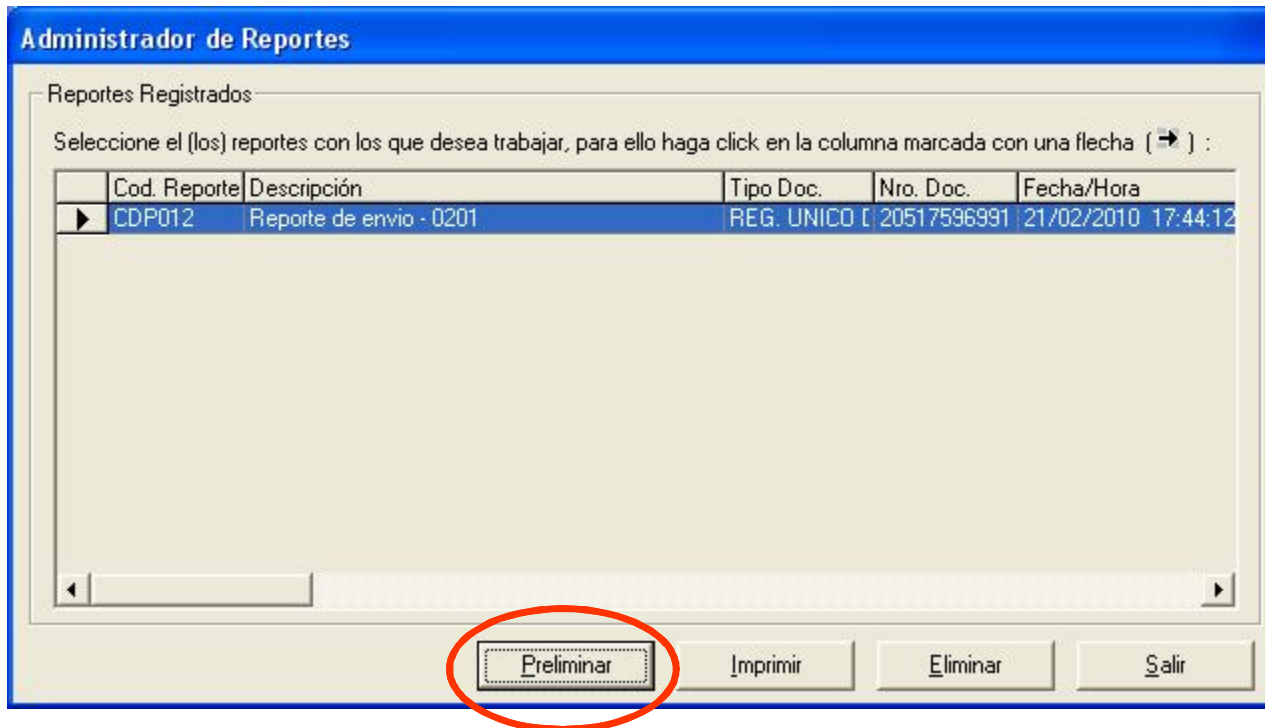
Administrador de Reportes

Reportes Registrados

Seleccione el (los) reportes con los que desea trabajar, para ello haga click en la columna marcada con una flecha ( ➔ ) :

| | Cod. Reporte | Descripción | Tipo Doc. | Nro. Doc. | Fecha/Hora |
|---|---|---|---|---|---|
| ▶ | CDP012 | Reporte de envio - 0201 | REG. UNICO [ | 20517596991 | 21/02/2010 17:44:12 |

Preliminar Imprimir Eliminar Salir